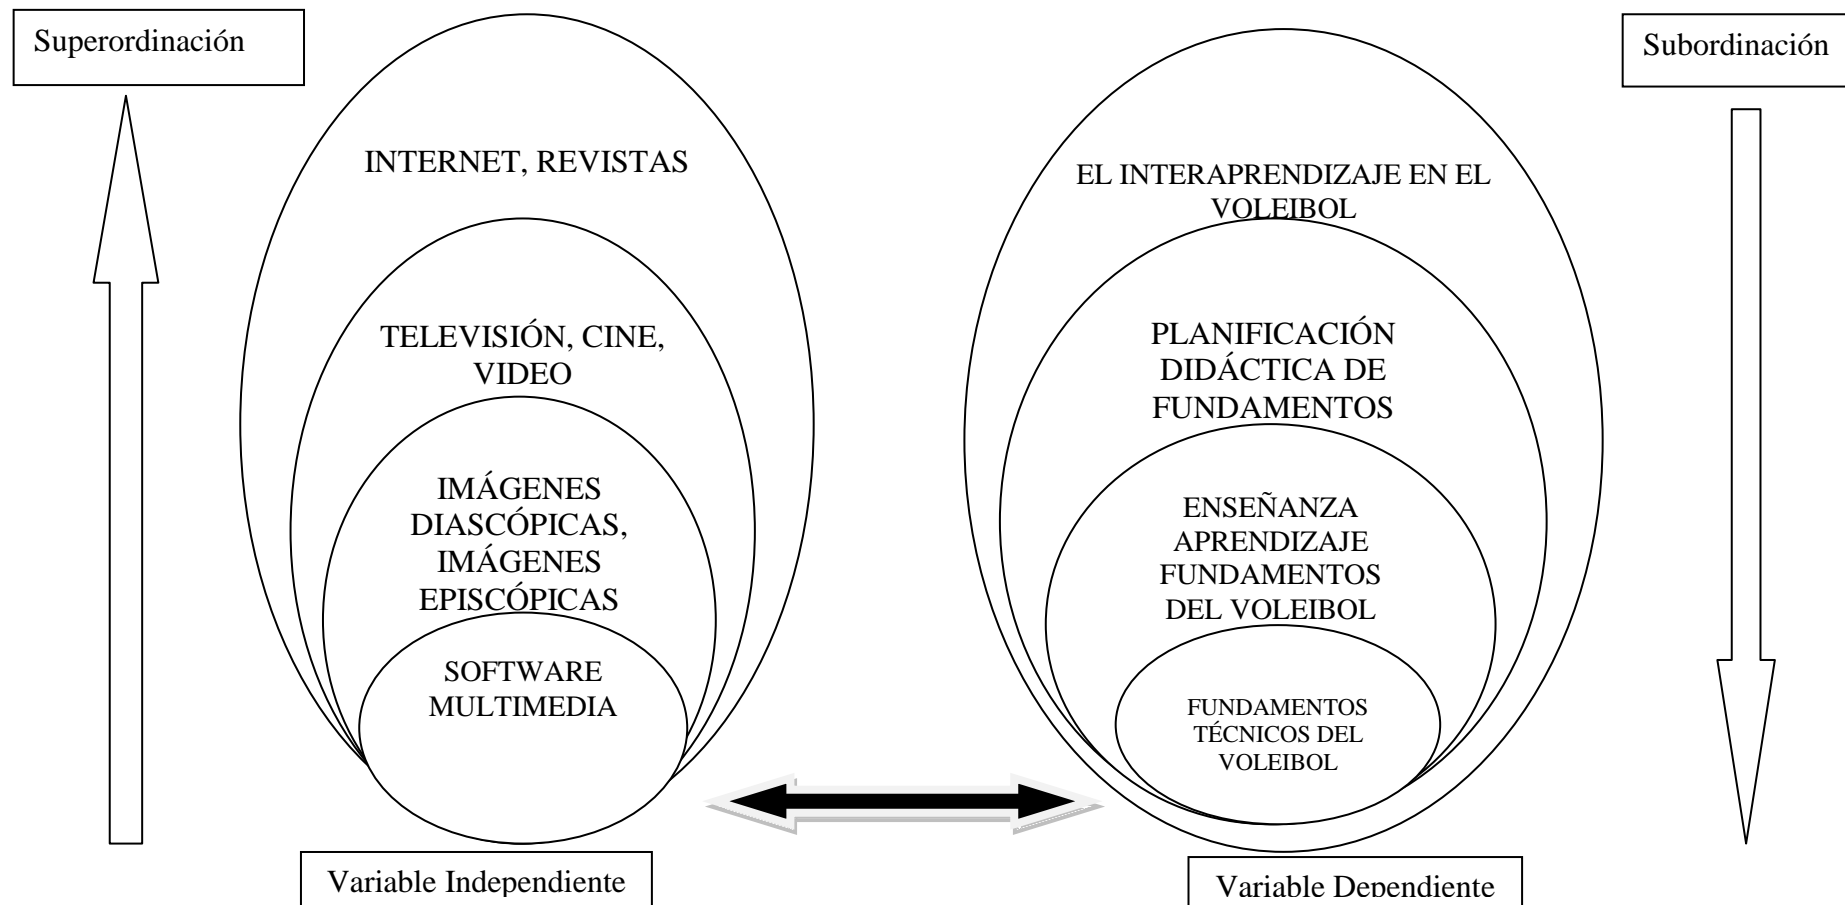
Superordinación

Subordinación

INTERNET, REVISTAS

TELEVISIÓN, CINE, VIDEO

IMÁGENES DIASCÓPICAS, IMÁGENES EPISCÓPICAS

SOFTWARE MULTIMEDIA

EL INTERAPRENDIZAJE EN EL VOLEIBOL

PLANIFICACIÓN DIDÁCTICA DE FUNDAMENTOS

ENSEÑANZA APRENDIZAJE FUNDAMENTOS DEL VOLEIBOL

FUNDAMENTOS TÉCNICOS DEL VOLEIBOL

Variable Independiente

Variable Dependiente